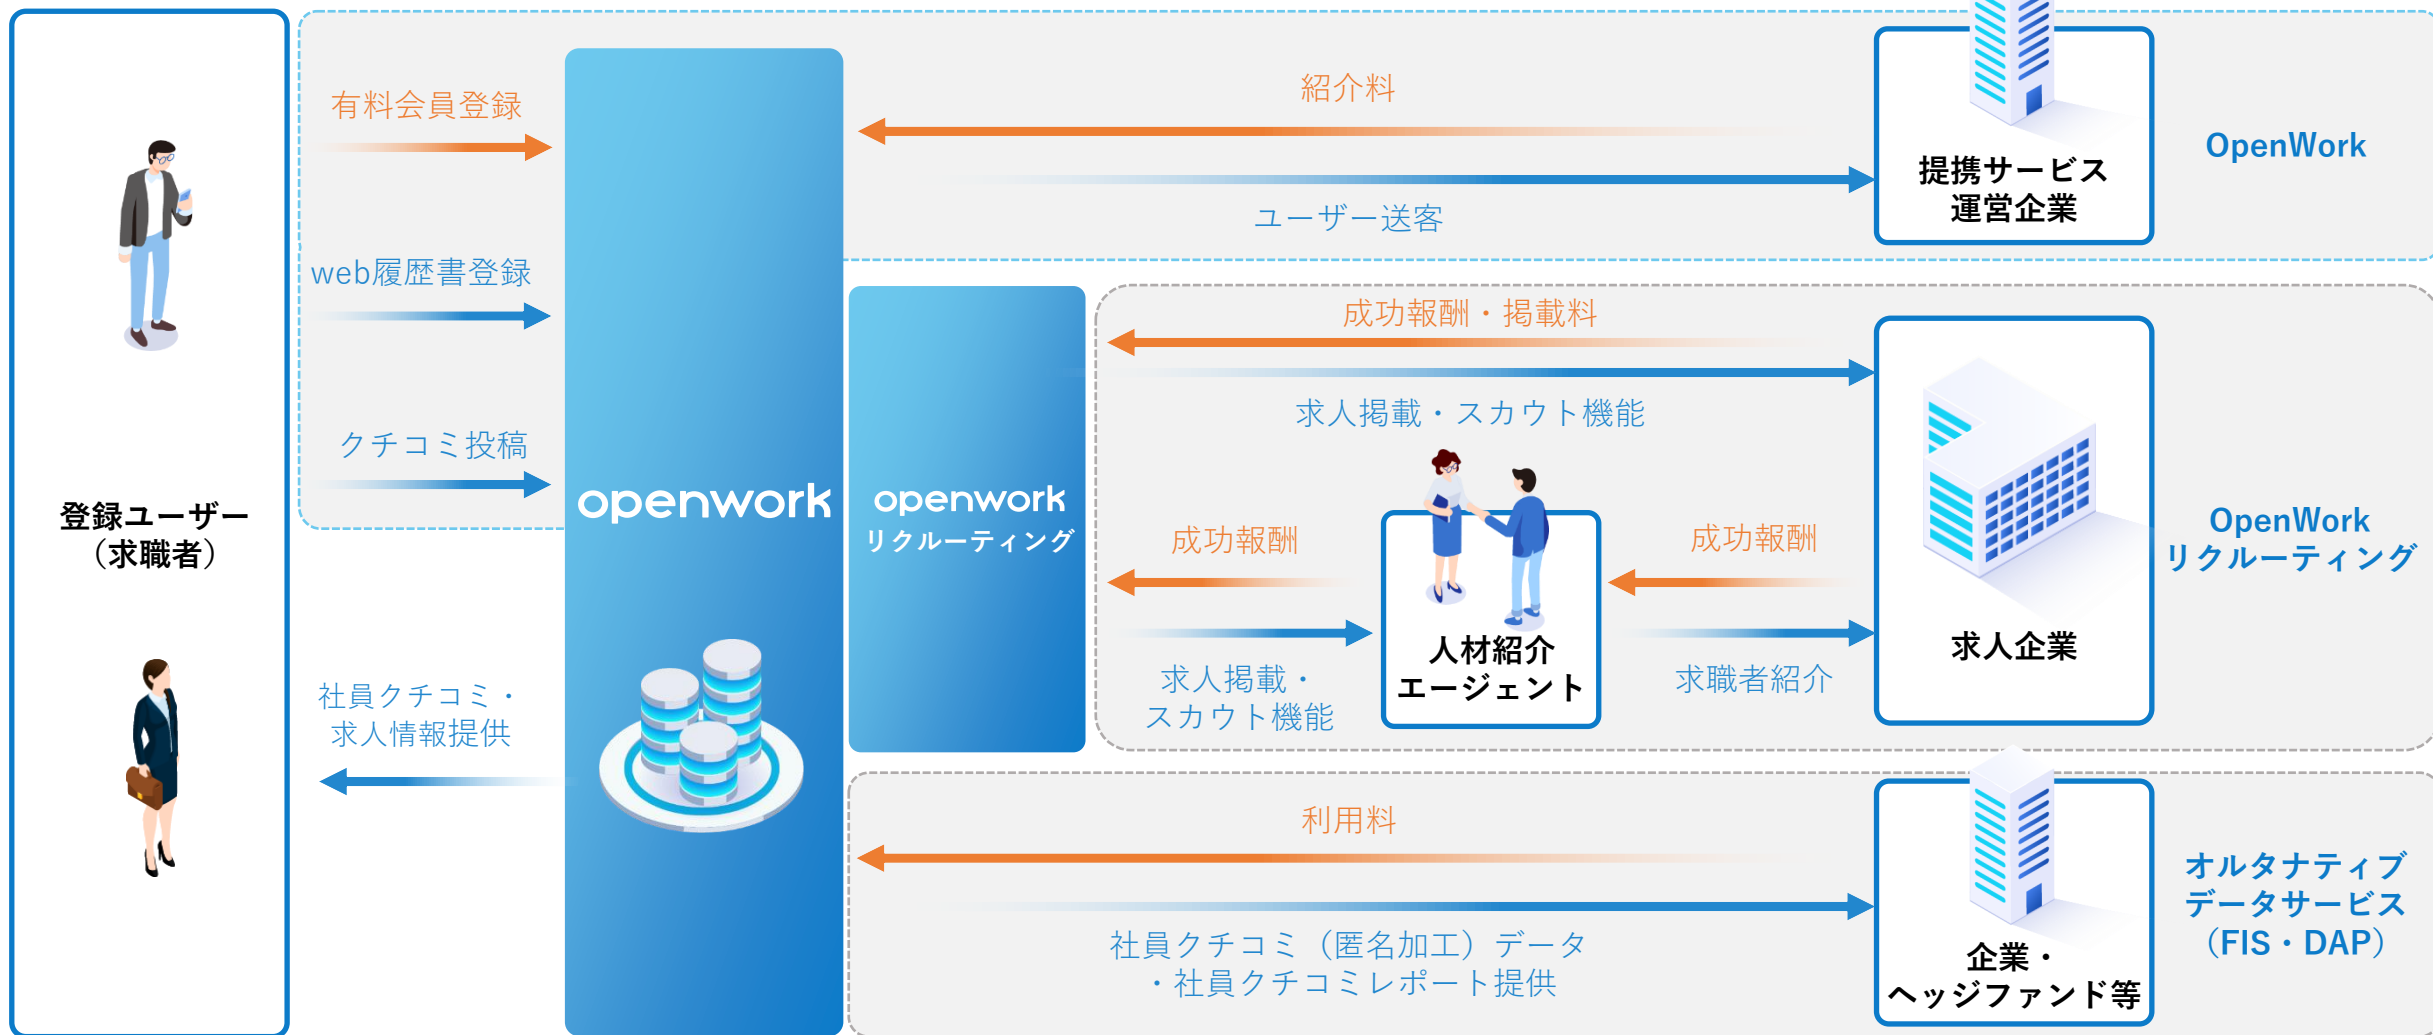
登録ユーザー（求職者）

有料会員登録

web履歴書登録

クチコミ投稿

社員クチコミ・求人情報提供

openwork

openwork リクルーティング

紹介料

ユーザー送客

提携サービス運営企業

OpenWork

成功報酬・掲載料

求人掲載・スカウト機能

成功報酬

求人掲載・スカウト機能

人材紹介エージェント

成功報酬

求職者紹介

求人企業

OpenWork リクルーティング

利用料

社員クチコミ（匿名加工）データ・社員クチコミレポート提供

企業・ヘッジファンド等

オルタナティブデータサービス（FIS・DAP）